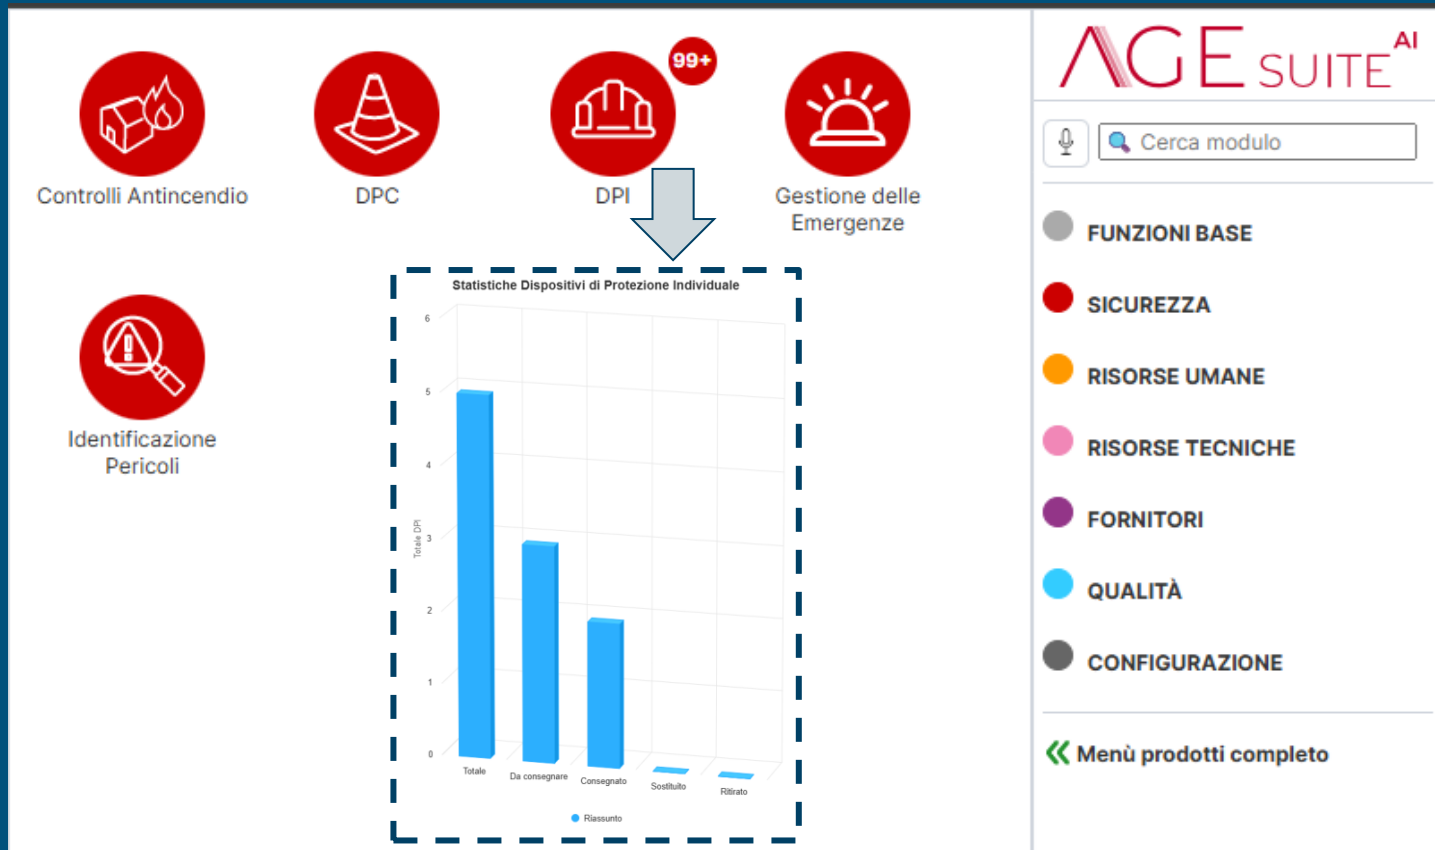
Controlli Antincendio

DPC

99+

DPI

Gestione delle Emergenze

Identificazione Pericoli

Statistiche Dispositivi di Protezione Individuale

Totale DPI

6
5
4
3
2
1
0

Totale
Da consegnare
Consegnato
Sostituito
Ritirato

Riassunto

AGE SUITE AI

Cerca modulo

FUNZIONI BASE

SICUREZZA

RISORSE UMANE

RISORSE TECNICHE

FORNITORI

QUALITÀ

CONFIGURAZIONE

Menù prodotti completo